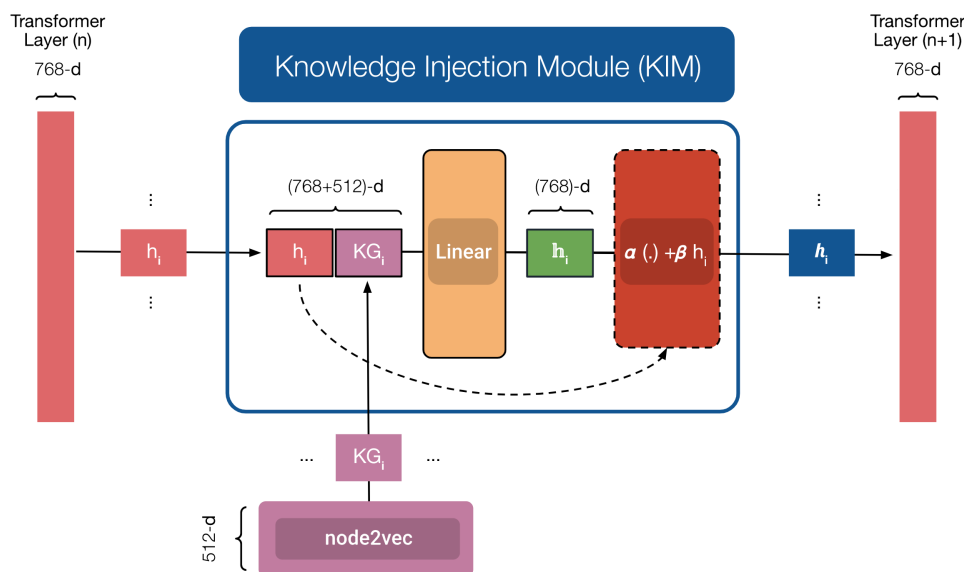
Transformer Layer (n)

768-d

Knowledge Injection Module (KIM)

Transformer Layer (n+1)

768-d

⋮

$h_i$

⋮

(768+512)-d

$h_i$

$KG_i$

Linear

(768)-d

$\mathbb{h}_i$

$\alpha$ (.) +$\beta$ $h_i$

⋮

$\boldsymbol{h}_i$

⋮

...

$KG_i$

...

512-d

node2vec